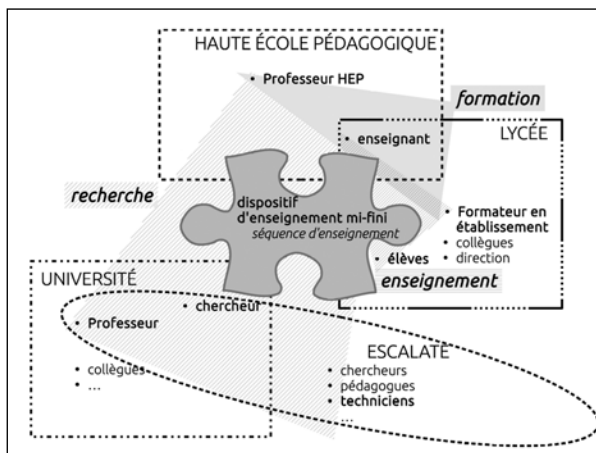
HAUTE ÉCOLE PÉDAGOGIQUE

• Professeur HEP

formation

• enseignant

LYCÉE

recherche

dispositif d'enseignement mi-fini
séquence d'enseignement

• Formateur en établissement
• collègues
• direction

• élèves

enseignement

UNIVERSITÉ

• chercheur

• Professeur

ESCALATE

• collègues
• ...

• chercheurs
• pédagogues
• techniciens
• ...